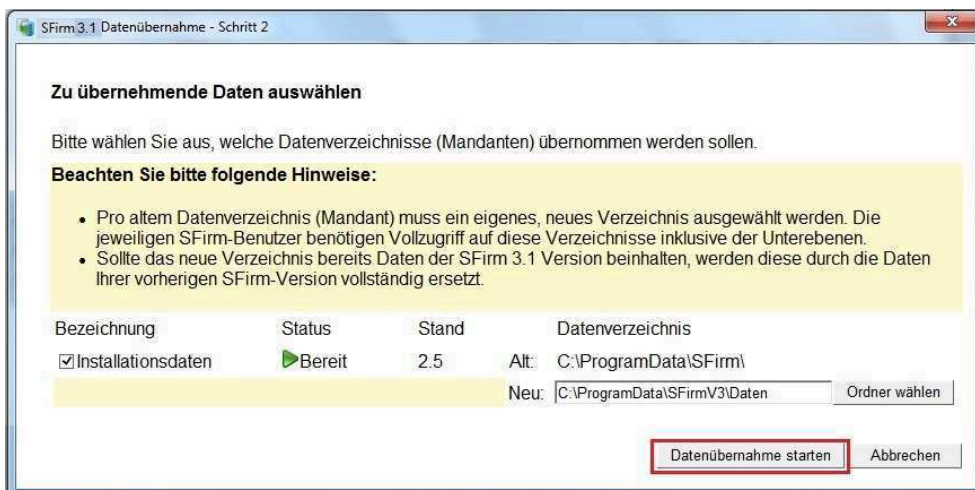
SFirm 3.1 Datenübernahme - Schritt 2

Zu übernehmende Daten auswählen

Bitte wählen Sie aus, welche Datenverzeichnisse (Mandanten) übernommen werden sollen.

Beachten Sie bitte folgende Hinweise:

- Pro altem Datenverzeichnis (Mandant) muss ein eigenes, neues Verzeichnis ausgewählt werden. Die jeweiligen SFirm-Benutzer benötigen Vollzugriff auf diese Verzeichnisse inklusive der Unterebenen.
- Sollte das neue Verzeichnis bereits Daten der SFirm 3.1 Version beinhalten, werden diese durch die Daten Ihrer vorherigen SFirm-Version vollständig ersetzt.

| Bezeichnung | Status | Stand | | Datenverzeichnis | |
|---|---|---|---|---|---|
| ☑Installationsdaten | Bereit | 2.5 | Alt: | C:\ProgramData\SFirm\ | |
| | | | Neu: | C:\ProgramData\SFirmV3\Daten | Ordner wählen |

Datenübernahme starten Abbrechen